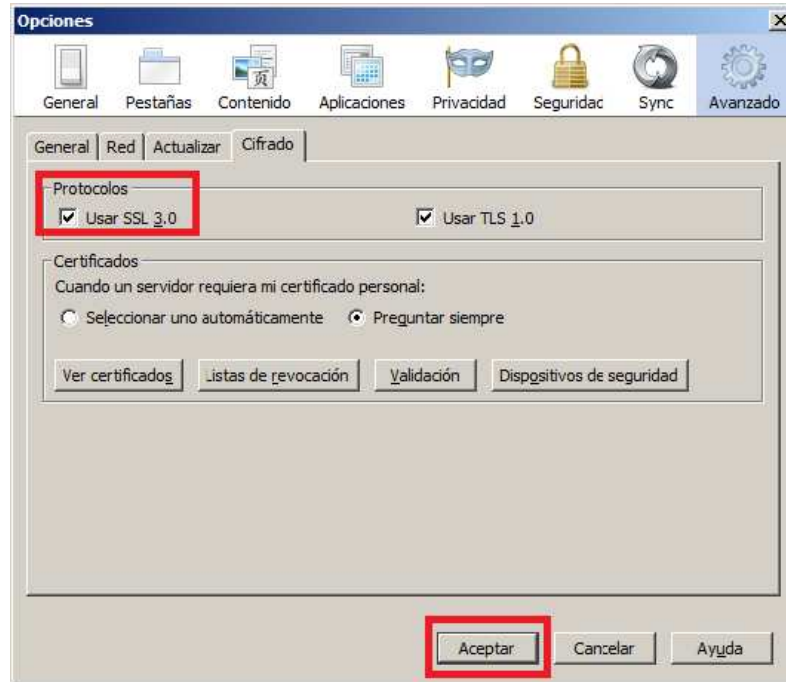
Opciones

General Pestañas Contenido Aplicaciones Privacidad Seguridad Sync Avanzado

General Red Actualizar Cifrado

Protocolos
Usar SSL 3.0
Usar TLS 1.0

Certificados
Cuando un servidor requiera mi certificado personal:
Seleccionar uno automáticamente
Preguntar siempre

Ver certificados
Listas de revocación
Validación
Dispositivos de seguridad

Aceptar
Cancelar
Ayuda